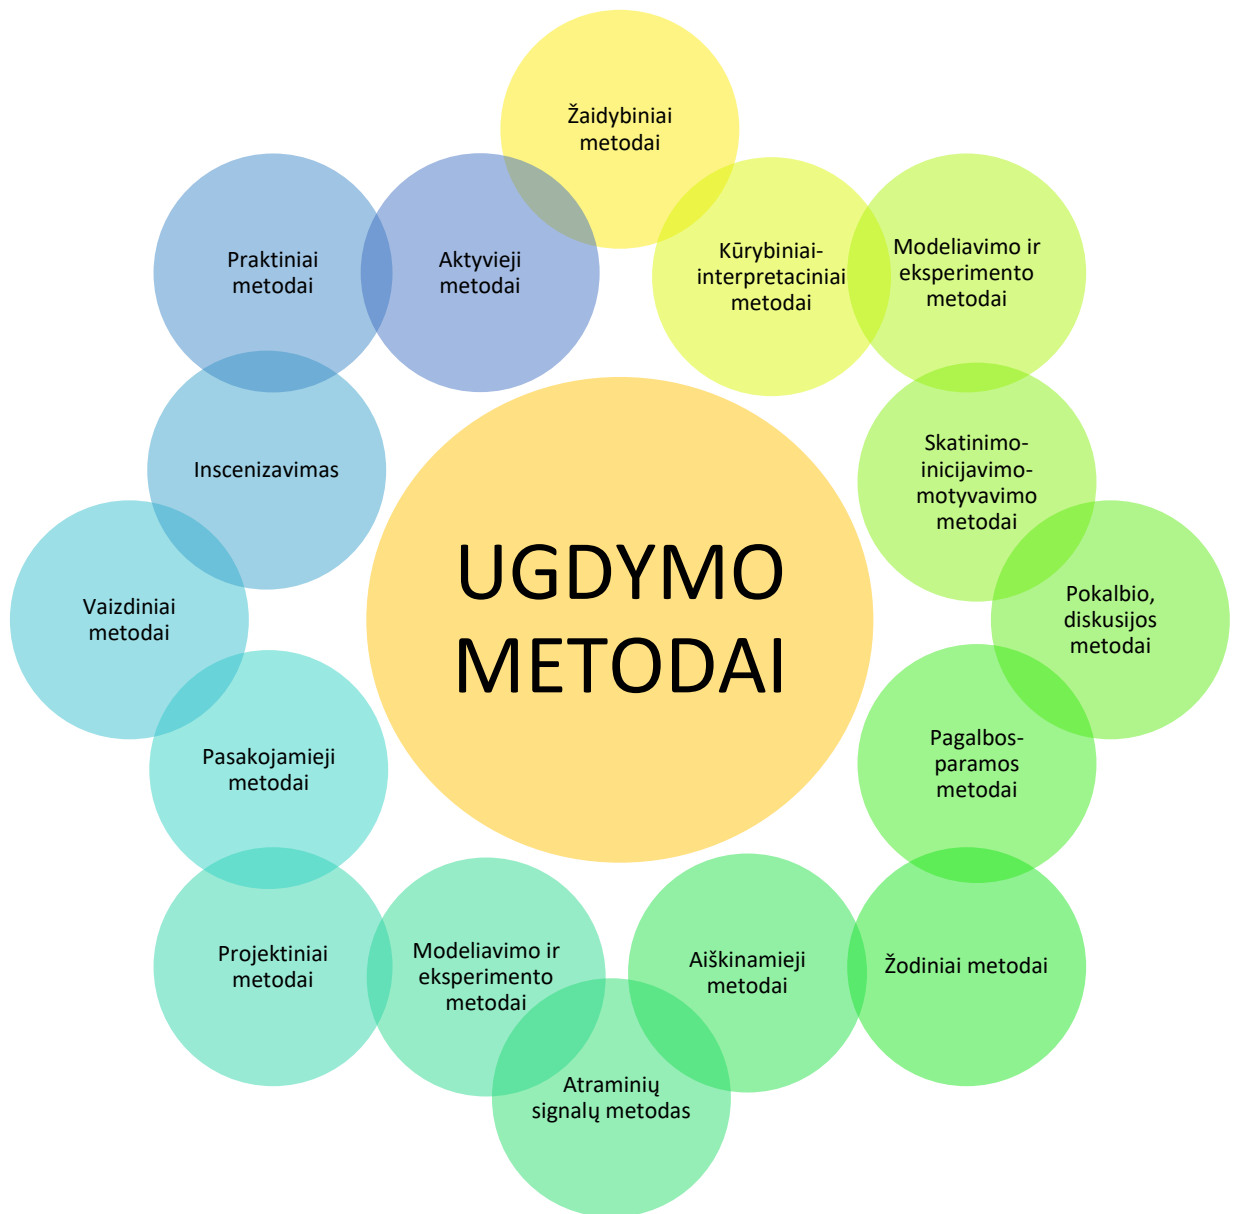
UGDYMO METODAI

Žaidybiniai metodai

Kūrybiniai-interpretaciniai metodai

Modeliavimo ir eksperimento metodai

Skatinimo-inicijavimo-motyvavimo metodai

Pokalbio, diskusijos metodai

Pagalbos-paramos metodai

Žodiniai metodai

Aiškinamieji metodai

Atraminių signalų metodas

Modeliavimo ir eksperimento metodai

Projektiniai metodai

Pasakojamieji metodai

Vaizdiniai metodai

Inscenizavimas

Praktiniai metodai

Aktyvieji metodai